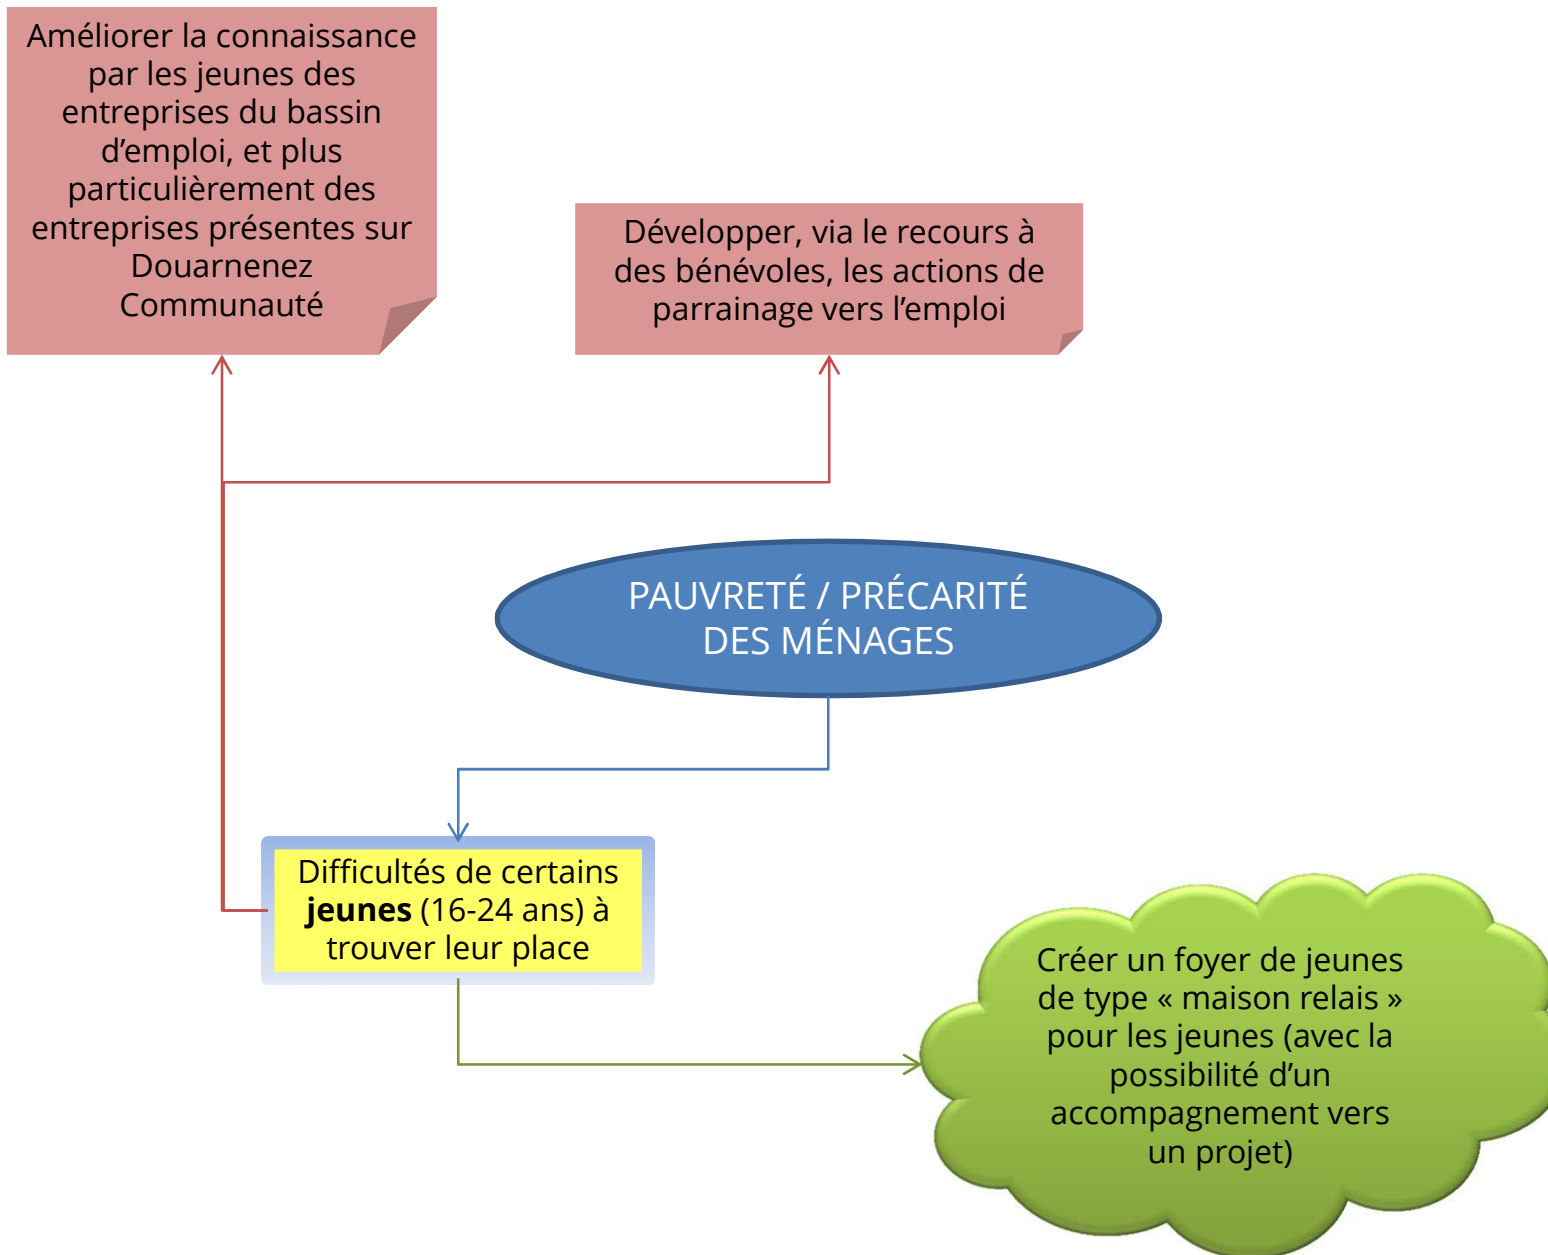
Améliorer la connaissance par les jeunes des entreprises du bassin d’emploi, et plus particulièrement des entreprises présentes sur Douarnenez Communauté

Développer, via le recours à des bénévoles, les actions de parrainage vers l’emploi

PAUVRETÉ / PRÉCARITÉ DES MÉNAGES

Difficultés de certains **jeunes** (16-24 ans) à trouver leur place

Créer un foyer de jeunes de type « maison relais » pour les jeunes (avec la possibilité d’un accompagnement vers un projet)